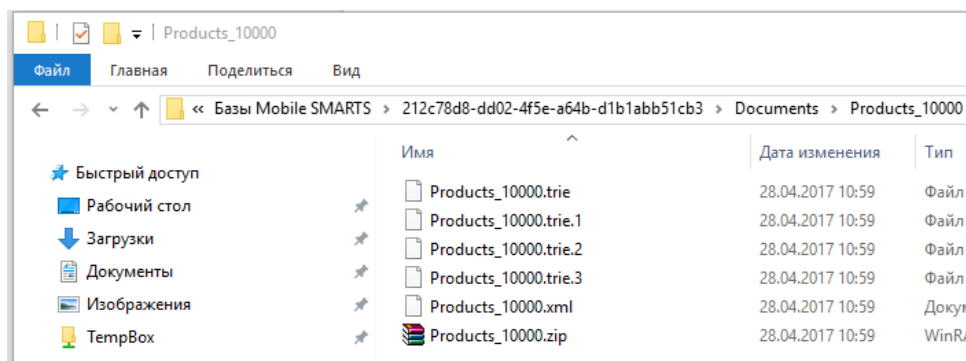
Products_10000

Файл | Главная | Поделиться | Вид

« Базы Mobile SMARTS > 212c78d8-dd02-4f5e-a64b-d1b1abb51cb3 > Documents > Products_10000

Быстрый доступ
Рабочий стол
Загрузки
Документы
Изображения
TempBox

| Имя | Дата изменения | Тип |
|---|---|---|
| Products_10000.trie | 28.04.2017 10:59 | Файл |
| Products_10000.trie.1 | 28.04.2017 10:59 | Файл |
| Products_10000.trie.2 | 28.04.2017 10:59 | Файл |
| Products_10000.trie.3 | 28.04.2017 10:59 | Файл |
| Products_10000.xml | 28.04.2017 10:59 | Доку |
| Products_10000.zip | 28.04.2017 10:59 | WinR |